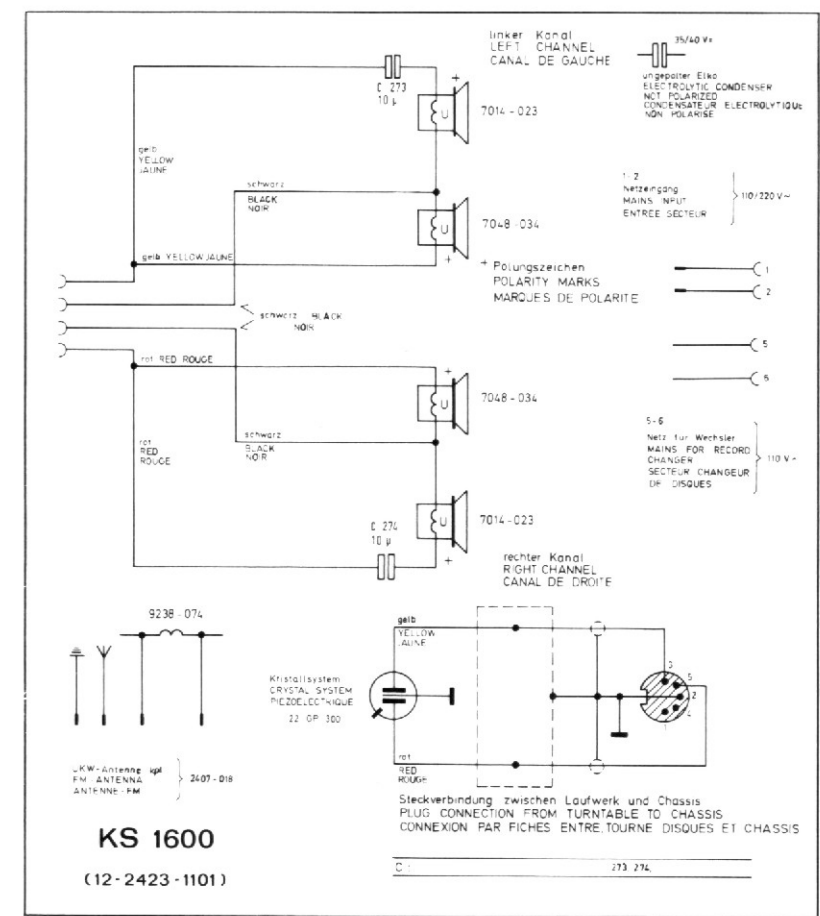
linker Kanal
LEFT CHANNEL
CANAL DE GAUCHE

35/40 V~
ungepolter Elko
ELECTROLYTIC CONDENSER
NOT POLARIZED
CONDENSATEUR ELECTROLYTIQUE
NON POLARISE

C 273
10 µ

7014 - 023

gelb
YELLOW
JAUNE

schwarz
BLACK
NOIR

7048 - 034

1 - 2
Netzeingang
MAINS INPUT
ENTREE SECTEUR
110/220 V~

gelb YELLOW JAUNE

+ Polungszeichen
POLARITY MARKS
MARQUES DE POLARITE

1
2

schwarz BLACK
NOIR

rot RED ROUGE

5
6

7048 - 034

rot
RED
ROUGE

schwarz
BLACK
NOIR

5 - 6
Netz für Wechsler
MAINS FOR RECORD CHANGER
SECTEUR CHANGEUR DE DISQUES
110 V~

C 274
10 µ

7014 - 023

rechter Kanal
RIGHT CHANNEL
CANAL DE DROITE

9238 - 074

gelb
YELLOW
JAUNE

Kristallsystem
CRYSTAL SYSTEM
PIEZOELECTRIQUE
22 GP 300

3
1
5
2
4

rot
RED
ROUGE

UKW-Antenne kpl
FM ANTENNA
ANTENNE FM
2407 - 018

Steckverbindung zwischen Laufwerk und Chassis
PLUG CONNECTION FROM TURNTABLE TO CHASSIS
CONNEXION PAR FICHES ENTRE TOURNE DISQUES ET CHASSIS

KS 1600

(12 - 2423 - 1101)

C :
273, 274,